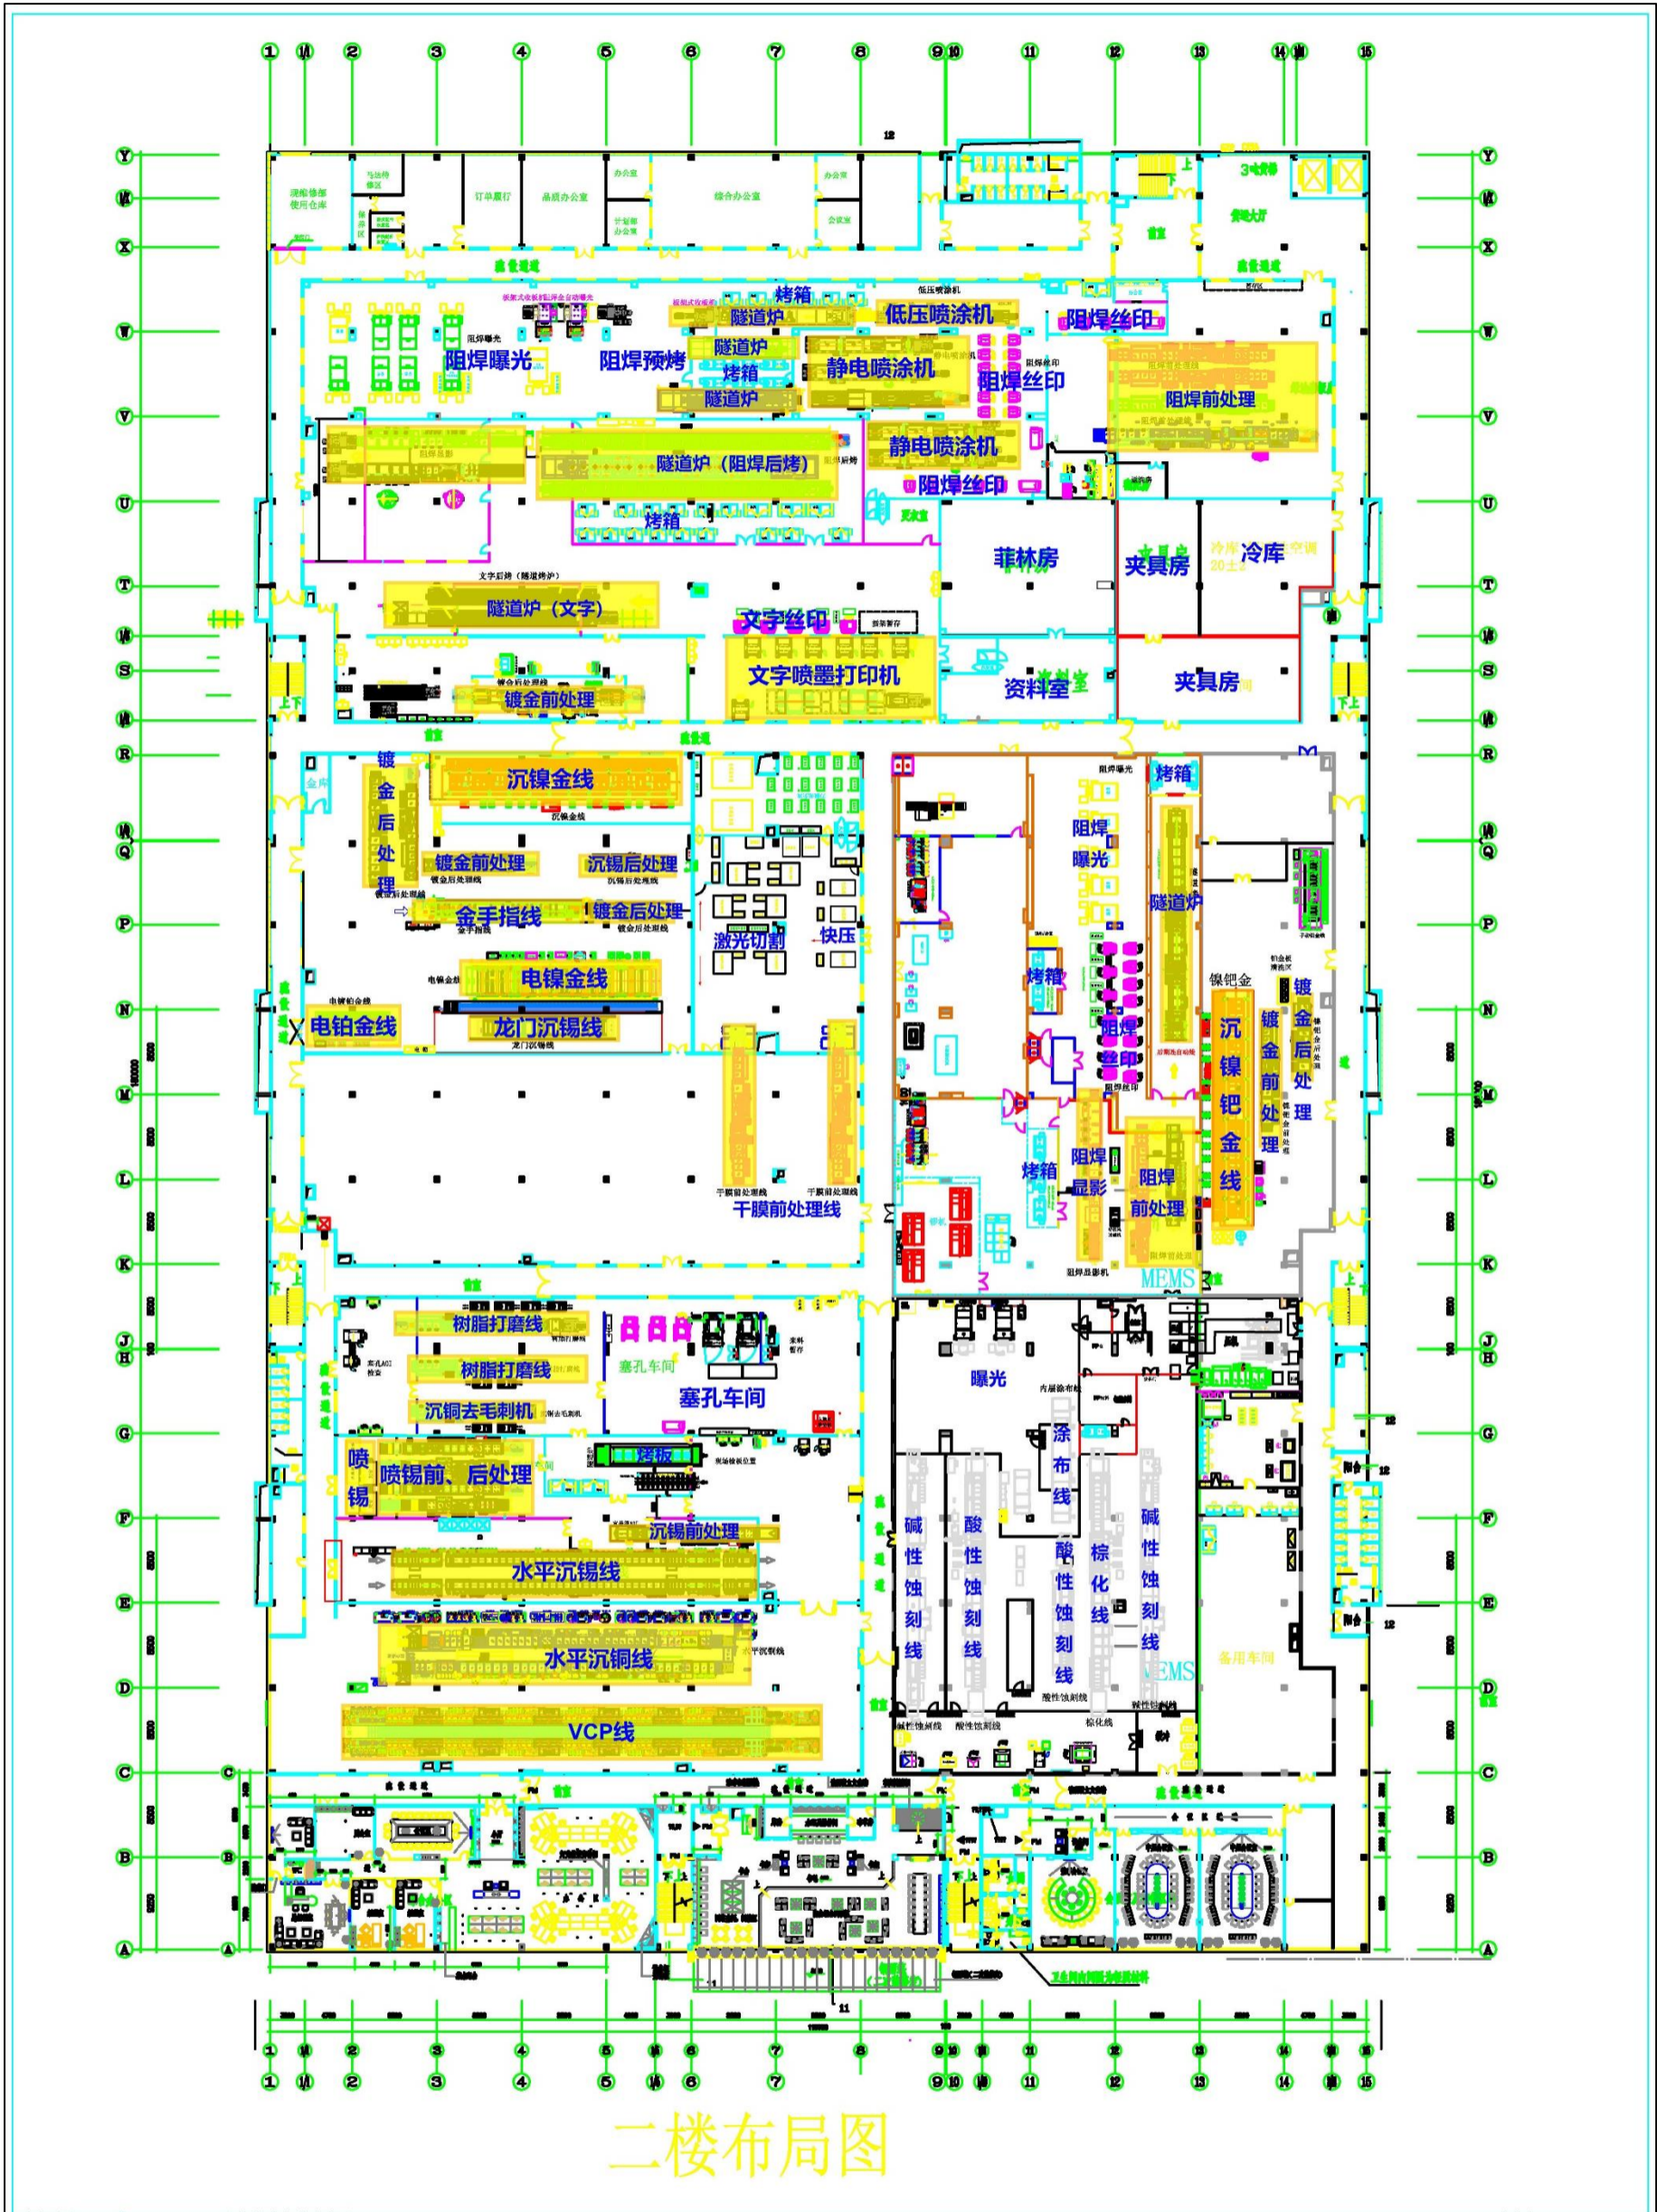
阻焊曝光
阻焊预烤
烤箱
隧道炉
隧道炉
烤箱
隧道炉
低压喷涂机
静电喷涂机
阻焊丝印
阻焊丝印
阻焊前处理
隧道炉（阻焊后烤）
静电喷涂机
阻焊丝印
烤箱
菲林房
夹具房
冷库
隧道炉（文字）
文字丝印
文字喷墨打印机
镀金前处理
资料室
夹具房
镀金后处理
沉镍金线
镀金前处理
沉锡后处理
金手指线
镀金后处理
激光切割
快压
电镍金线
电铂金线
龙门沉锡线
干膜前处理线
烤箱
阻焊曝光
隧道炉
烤箱
阻焊丝印
镍钯金
沉镍钯金线
镀金前处理
镀金后处理
烤箱
阻焊显影
阻焊前处理
MEMS
树脂打磨线
树脂打磨线
塞孔车间
塞孔车间
沉铜去毛刺机
曝光
涂布线
喷锡
喷锡前、后处理
烤板
沉锡前处理
水平沉锡线
碱性蚀刻线
酸性蚀刻线
酸性蚀刻线
棕化线
碱性蚀刻线
水平沉铜线
MEMS
VCP线
二楼布局图